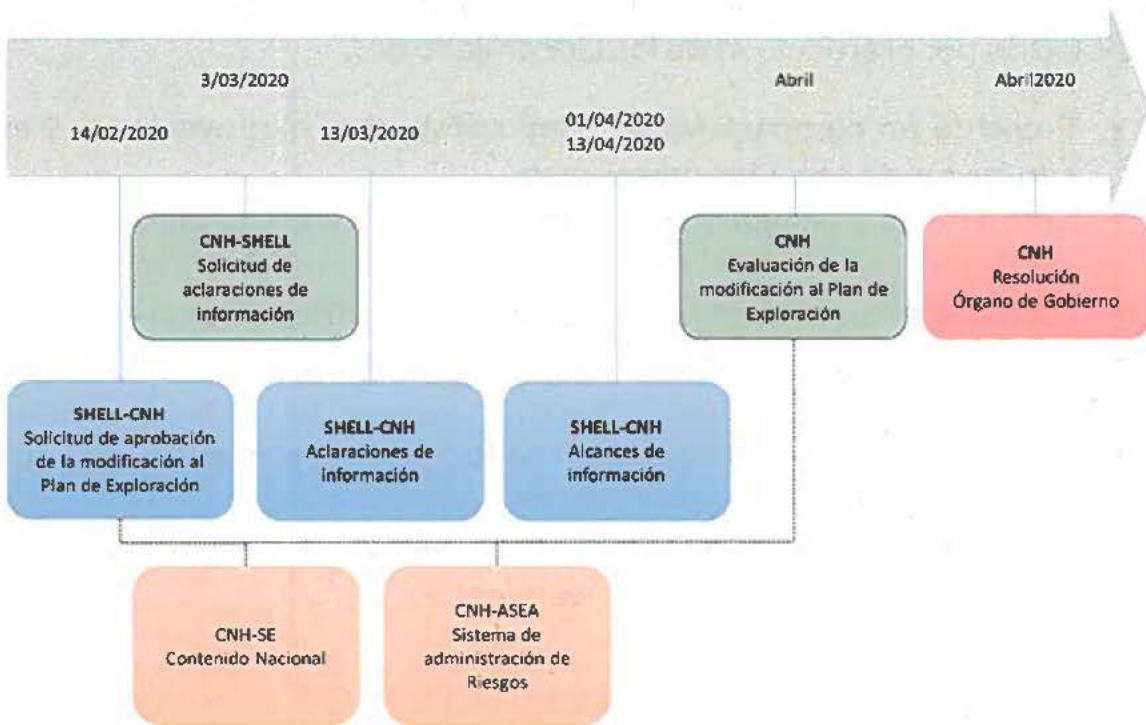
3/03/2020

14/02/2020

13/03/2020

01/04/2020
13/04/2020

Abril

Abril2020

CNH-SHELL
Solicitud de aclaraciones de información

CNH
Evaluación de la modificación al Plan de Exploración

CNH
Resolución
Órgano de Gobierno

SHELL-CNH
Solicitud de aprobación de la modificación al Plan de Exploración

SHELL-CNH
Aclaraciones de información

SHELL-CNH
Alcances de información

CNH-SE
Contenido Nacional

CNH-ASEA
Sistema de administración de Riesgos